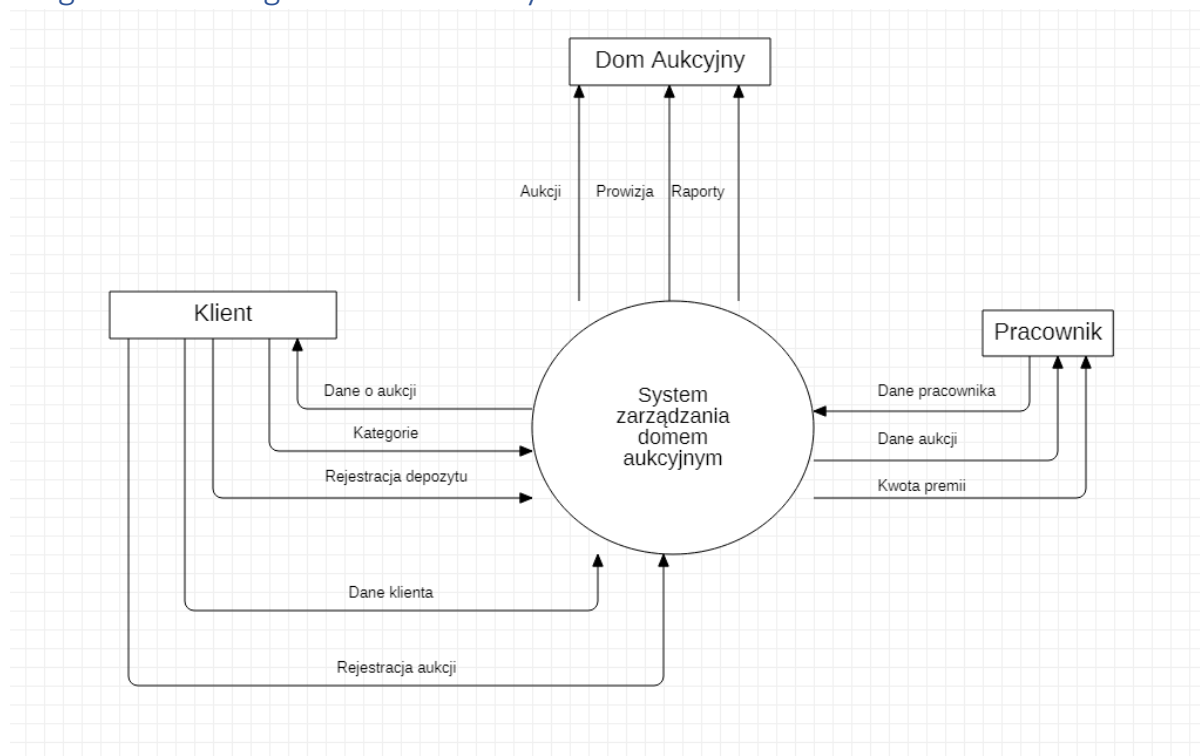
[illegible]

Dom Aukcyjny

Aukcji

Prowizja

Raporty

Klient

Pracownik

System zarządzania domem aukcyjnym

Dane o aukcji

Kategorie

Rejestracja depozytu

Dane klienta

Rejestracja aukcji

Dane pracownika

Dane aukcji

Kwota premii